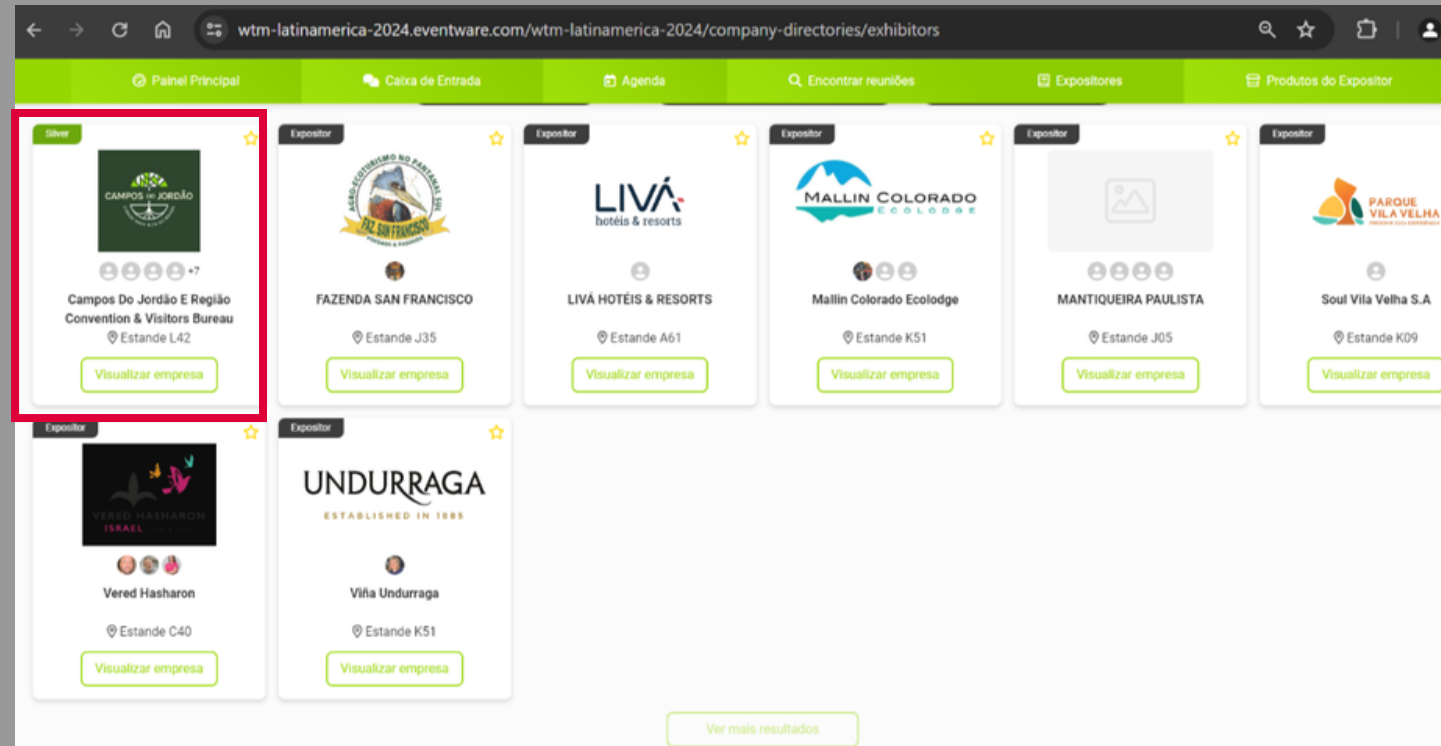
wtm-latinamerica-2024.eventware.com/wtm-latinamerica-2024/company-directories/exhibitors

Painel Principal
Caixa de Entrada
Agenda
Encontrar reuniões
Expositores
Produtos do Expositor

Silver
CAMPOS DO JORDÃO
+7
Campos Do Jordão E Região Convention & Visitors Bureau
Estande L42
Visualizar empresa

Expositor
AGRO-ECOTURISMO NO PANTANAL SUL
FAZ. SAN FRANCISCO
FAZENDA SAN FRANCISCO
Estande J35
Visualizar empresa

Expositor
LIVÁ
hotéis & resorts
LIVÁ HOTÉIS & RESORTS
Estande A61
Visualizar empresa

Expositor
MALLIN COLORADO
ECOLODGE
Mallin Colorado Ecolodge
Estande K51
Visualizar empresa

Expositor
MANTIQUEIRA PAULISTA
Estande J05
Visualizar empresa

Expositor
PARQUE VILA VELHA
Soul Vila Velha S.A
Estande K09
Visualizar empresa

Expositor
VERED HASHARON
ISRAEL
Vered Hasharon
Estande C40
Visualizar empresa

Expositor
UNDURRAGA
ESTABLISHED IN 1885
Viña Undurraga
Estande K51
Visualizar empresa

Ver mais resultados